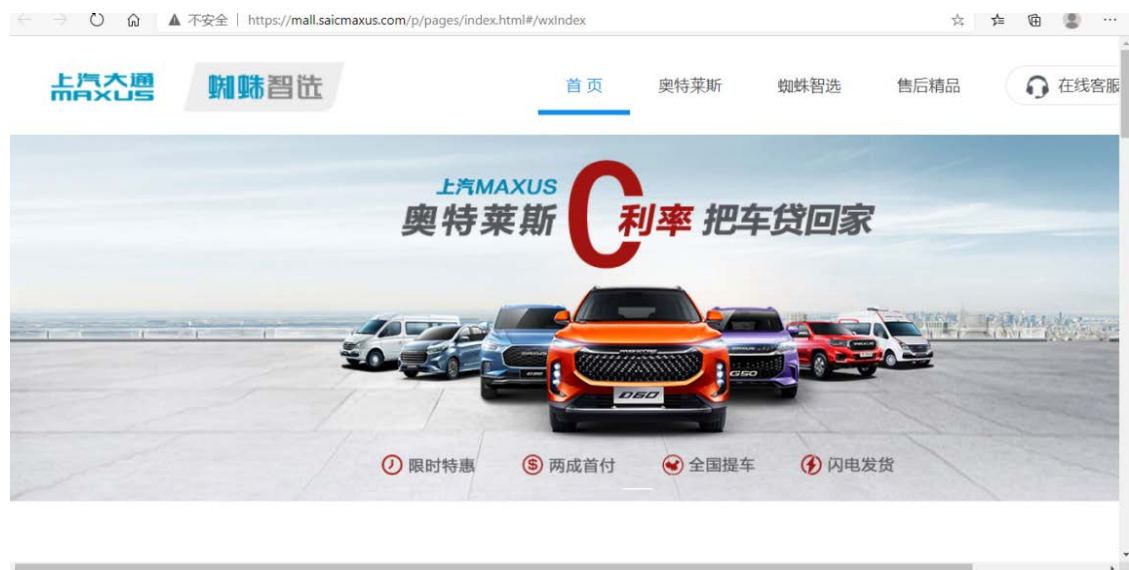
不安全 | https://mall.saicmaxus.com/p/pages/index.html#/wxIndex

上汽大通 MAXUS 蜘蛛智选

首页 奥特莱斯 蜘蛛智选 售后精品 在线客服

上汽MAXUS
奥特莱斯 0 利率 把车贷回家

D60 G50

限时特惠 两成首付 全国提车 闪电发货